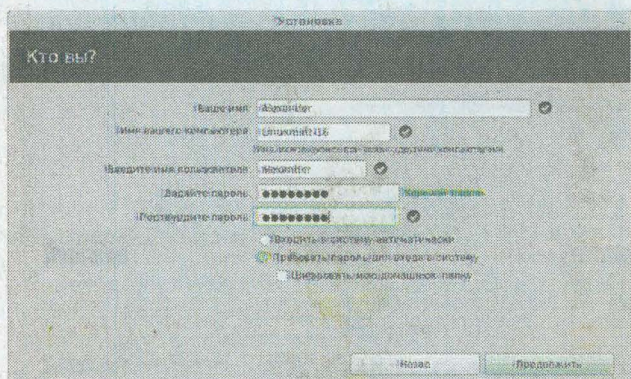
Установка

Кто вы?

Ваше имя: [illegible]

Имя вашего компьютера: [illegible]

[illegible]

Введите имя пользователя: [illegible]

Задайте пароль: ••••••••• Хороший пароль

Подтвердите пароль: •••••••••

Входить в систему автоматически

Требовать пароль для входа в систему

Шифровать мою домашнюю папку

Назад

Продолжить